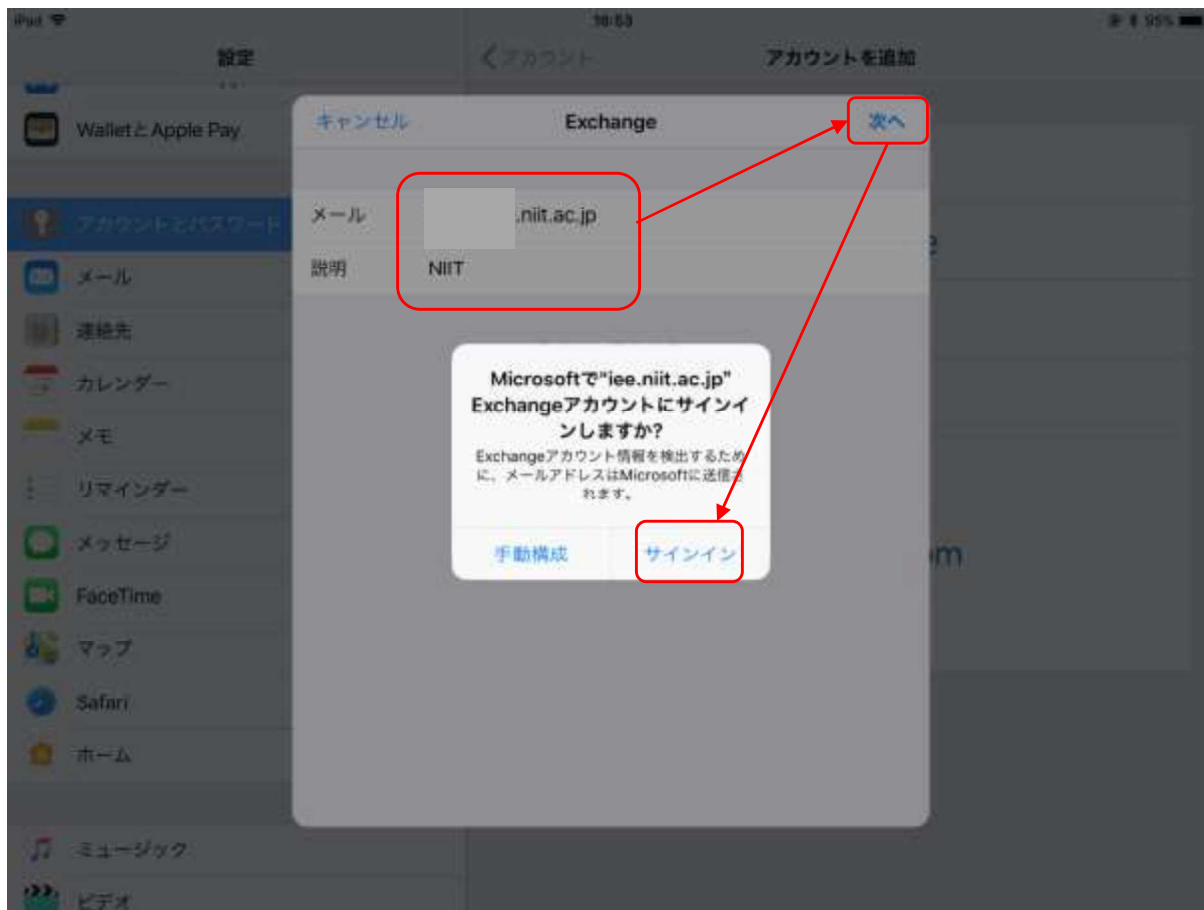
iPad 16:53 95%

設定

Walletと Apple Pay

アカウントとパスワード

メール

連絡先

カレンダー

メモ

リマインダー

メッセージ

FaceTime

マップ

Safari

ホーム

ミュージック

ビデオ

アカウント

アカウントを追加

キャンセル Exchange 次へ

メール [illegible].niit.ac.jp

説明 NIIT

Microsoftで"iee.niit.ac.jp" Exchangeアカウントにサインインしますか?

Exchangeアカウント情報を検出するために、メールアドレスはMicrosoftに送信されます。

手動構成 サインイン